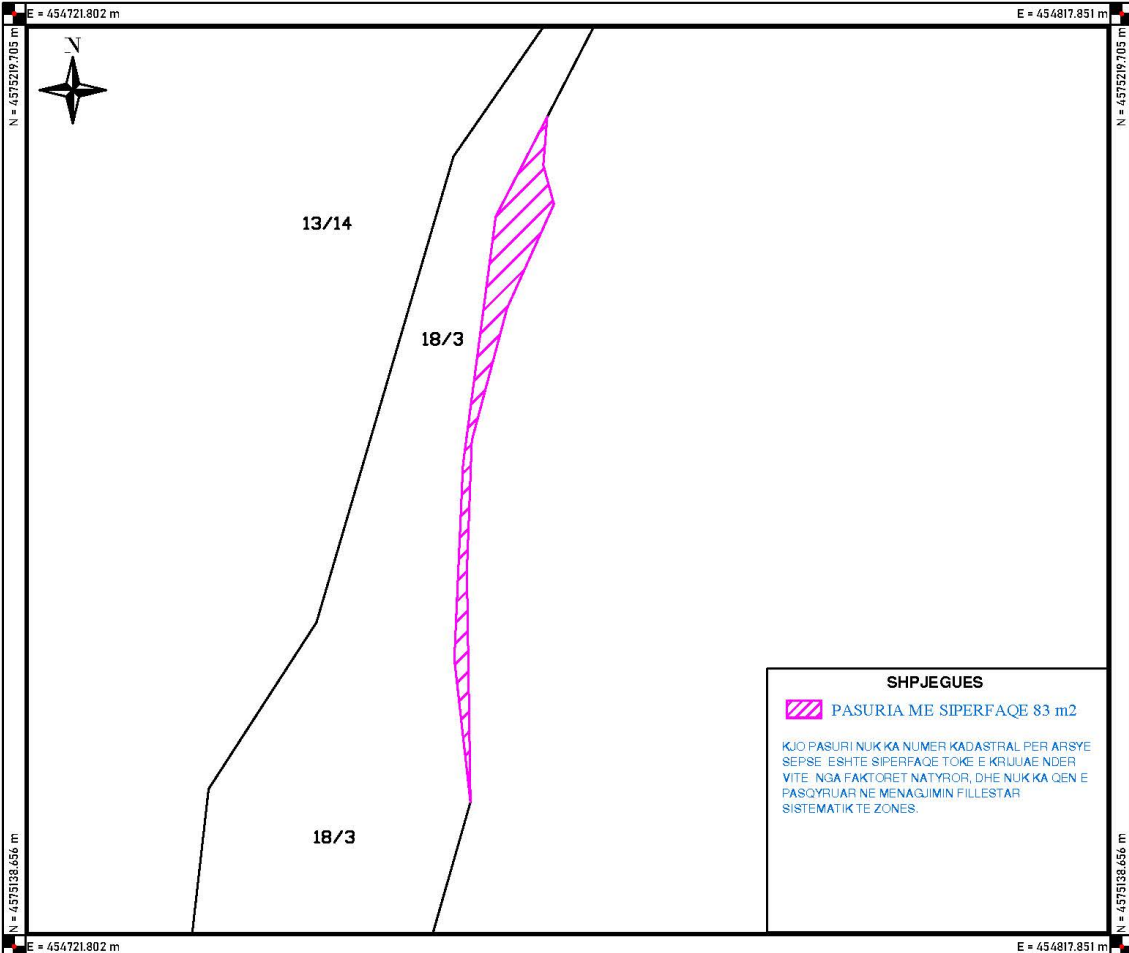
E = 454721.802 m
E = 454817.851 m
N = 4575219.705 m
N = 4575219.705 m
N
13/14
18/3
18/3
SHPJEGUES
PASURIA ME SIPERFAQE 83 m2
KJO PASURI NUK KA NUMER KADASTRAL PER ARSYE SEPSE ESHTE SIPERFAQE TOKE E KRIJUAE NDER VITE NGA FAKTORET NATYROR, DHE NUK KA QEN E PASQYRUAR NE MENAGJIMIN FILLESTAR SISTEMATIK TE ZONES.
N = 4575138.656 m
N = 4575138.656 m
E = 454721.802 m
E = 454817.851 m